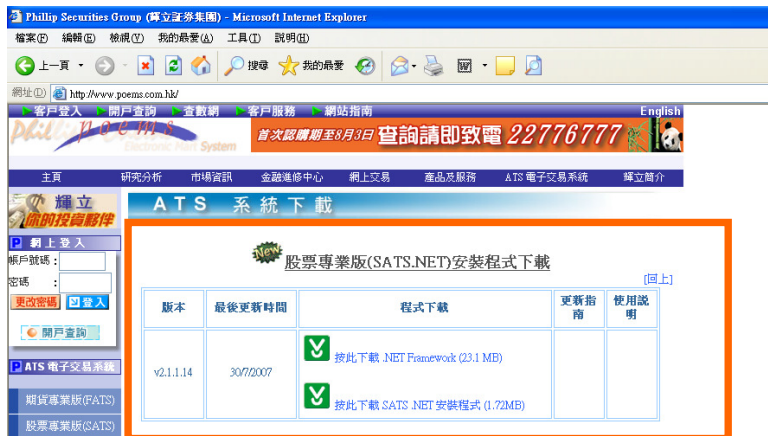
Phillip Securities Group (輝立証券集團) - Microsoft Internet Explorer

檔案(F) 編輯(E) 檢視(V) 我的最愛(A) 工具(T) 說明(H)

上一頁 搜尋 我的最愛

網址(D) http://www.poems.com.hk/

客戶登入 開戶查詢 查數網 客戶服務 網站指南 English

Phillip POEMS Electronic Flash System

首次認購期至8月3日 查詢請即致電 22776777

主頁 研究分析 市場資訊 金融進修中心 網上交易 產品及服務 ATS 電子交易系統 輝立簡介

輝立 你的投資夥伴

ATS 系統下載

網上登入

帳戶號碼：

密碼：

更改密碼 登入

開戶查詢

ATS 電子交易系統

期貨專業版(FATS)

股票專業版(SATS)

NEW

股票專業版(SATS.NET)安裝程式下載

[回上]

| 版本 | 最後更新時間 | 程式下載 | 更新指南 | 使用說明 |
|---|---|---|---|---|
| v2.1.1.14 | 30/7/2007 | 按此下載 .NET Framework (23.1 MB)<br>按此下載 SATS .NET 安裝程式 (1.72MB) | | |